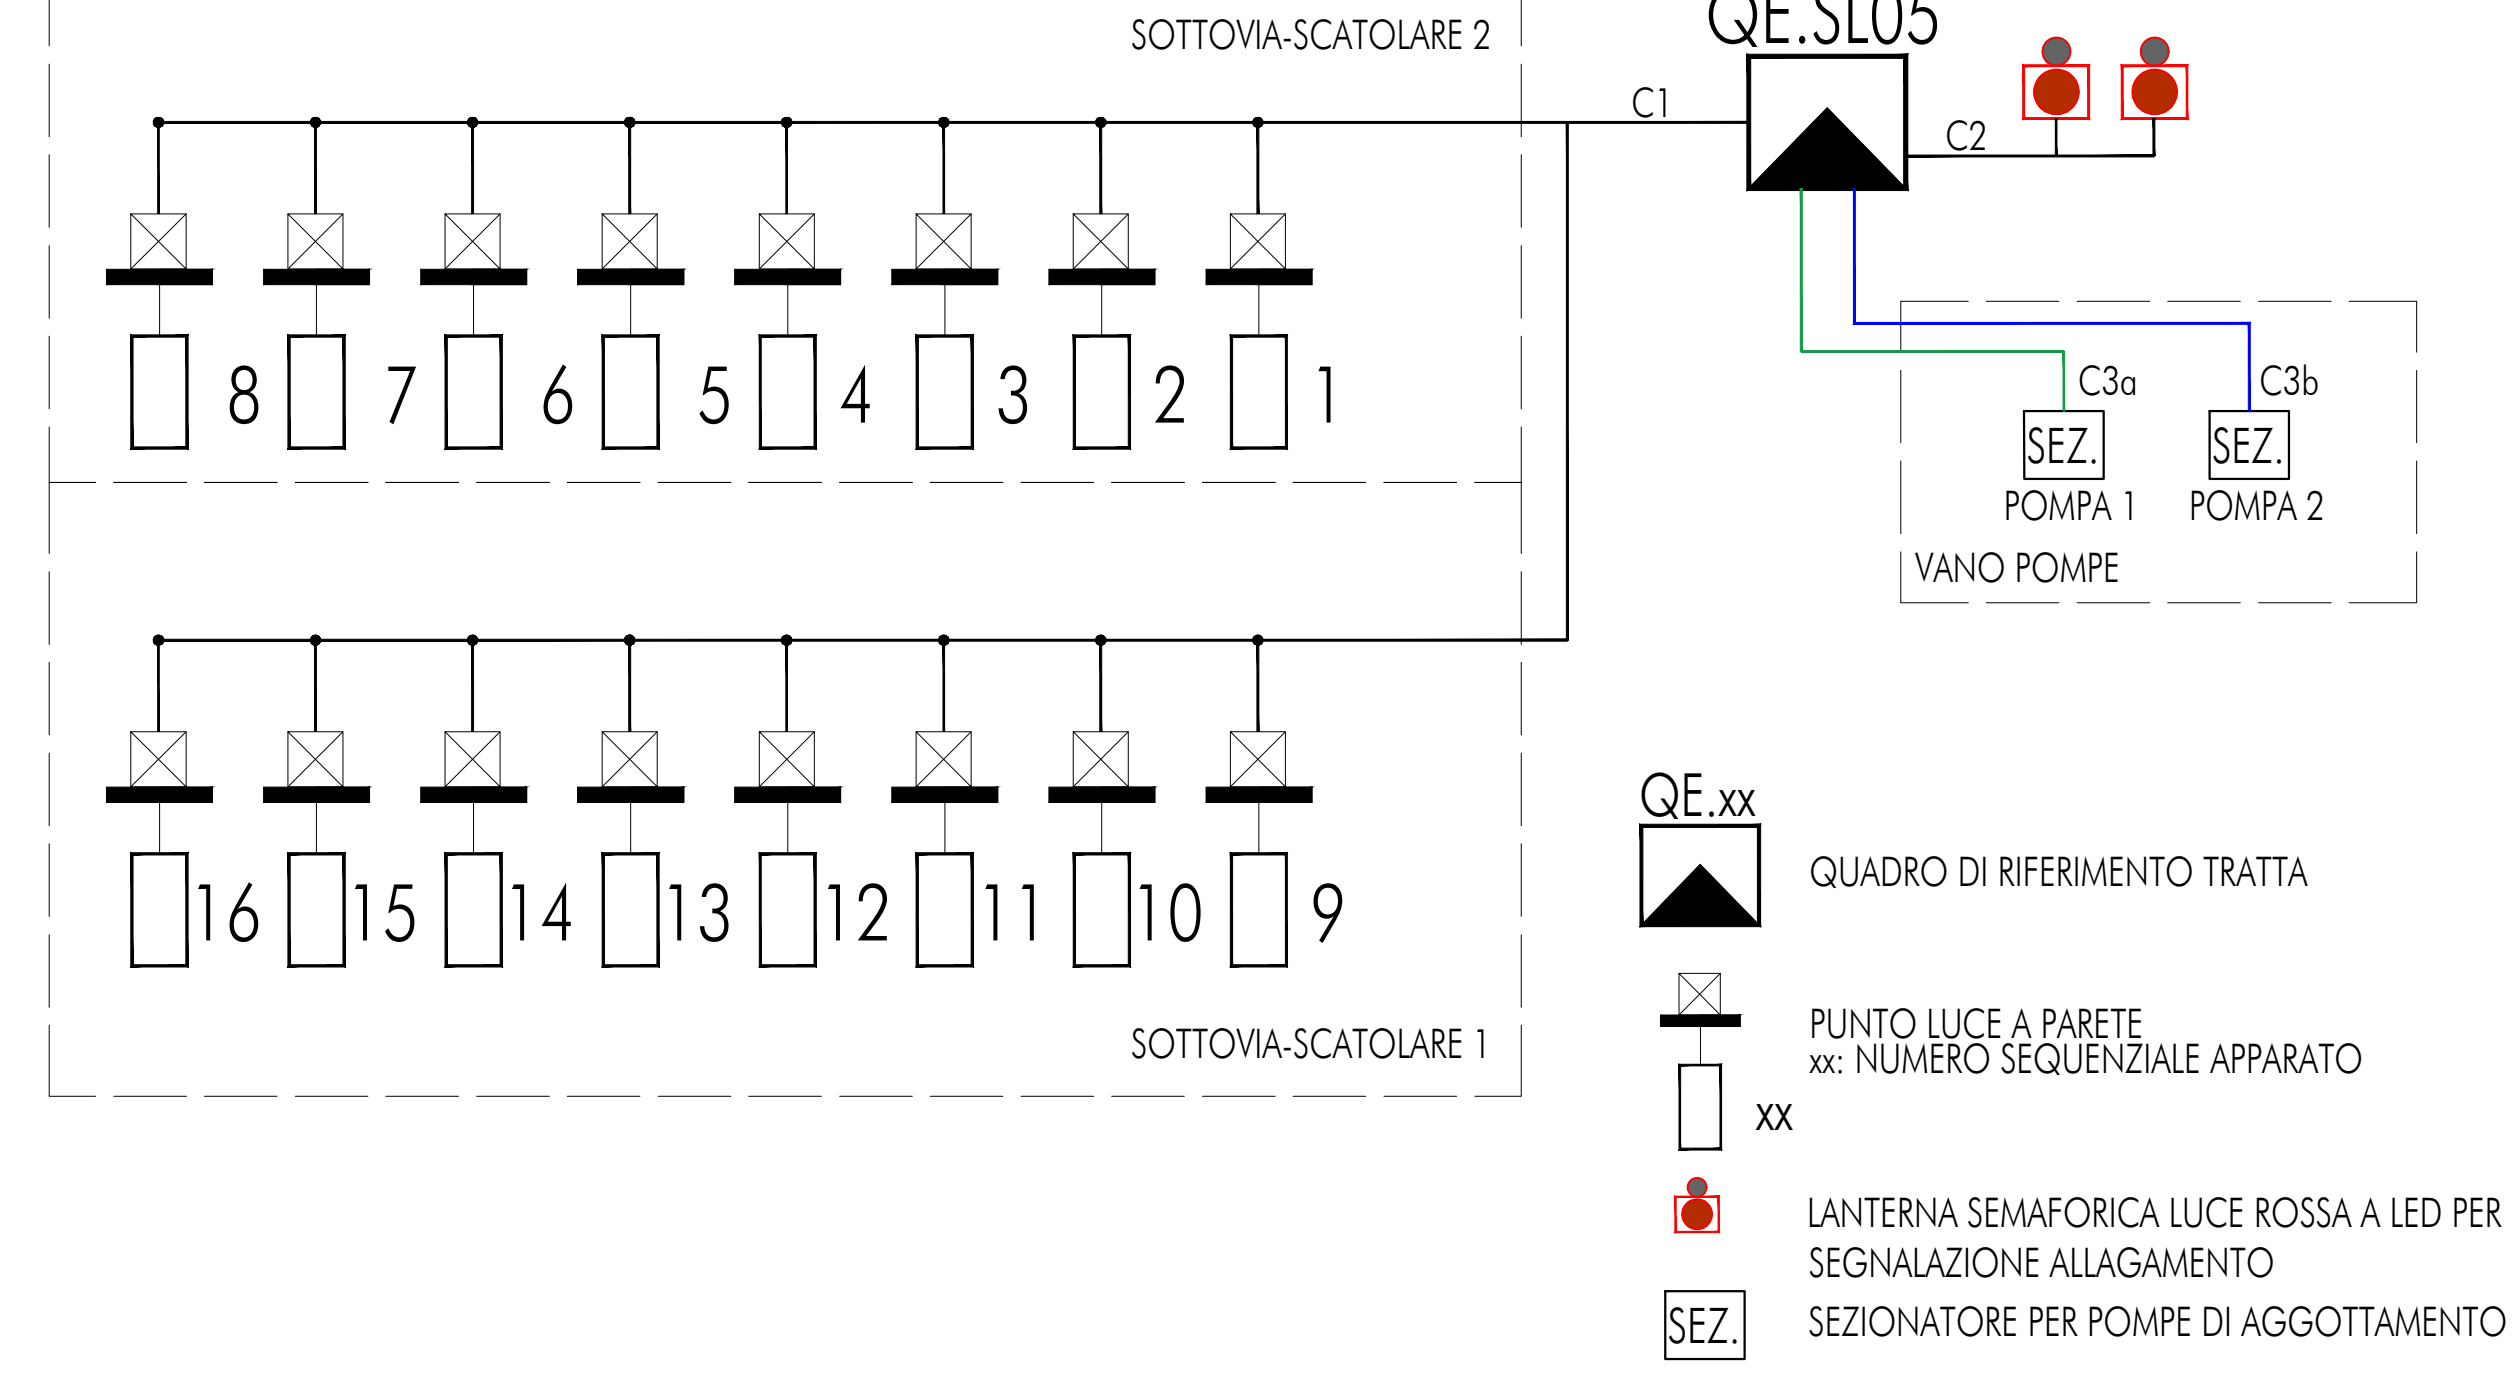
SOTTOVIA-SCATOLARE 2

QE.SL05

C1

C2

8 7 6 5 4 3 2 1

C3a

C3b

SEZ.

SEZ.

POMPA 1

POMPA 2

VANO POMPE

16 15 14 13 12 11 10 9

SOTTOVIA-SCATOLARE 1

QE.xx

QUADRO DI RIFERIMENTO TRATTA

PUNTO LUCE A PARETE
xx: NUMERO SEQUENZIALE APPARATO

xx

LANTERNA SEMAFORICA LUCE ROSSA A LED PER SEGNALAZIONE ALLAGAMENTO

SEZ.

SEZIONATORE PER POMPE DI AGGOTTAMENTO